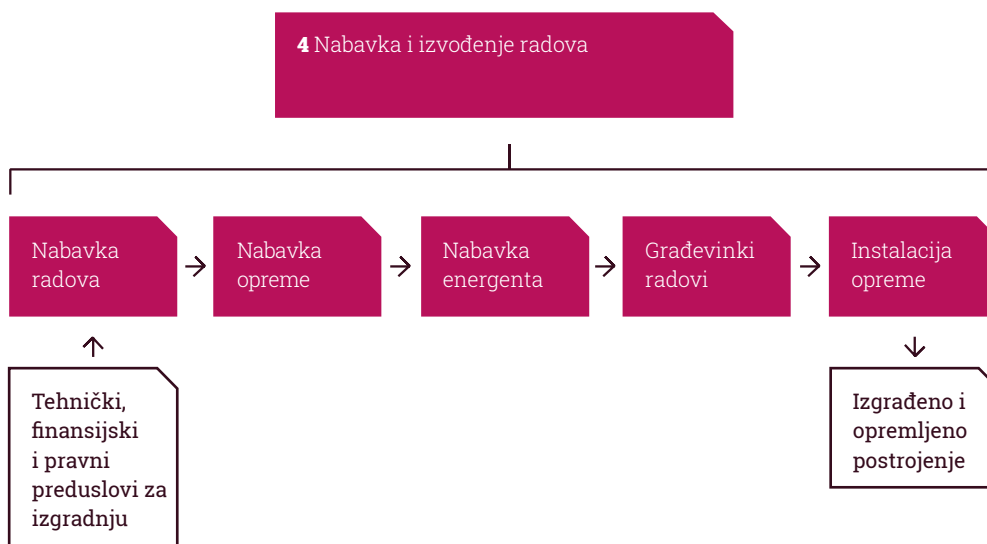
**4** Nabavka i izvođenje radova

Nabavka radova

Nabavka opreme

Nabavka energenta

Građevinki radovi

Instalacija opreme

Tehnički, finansijski i pravni preduslovi za izgradnju

Izgrađeno i opremljeno postrojenje